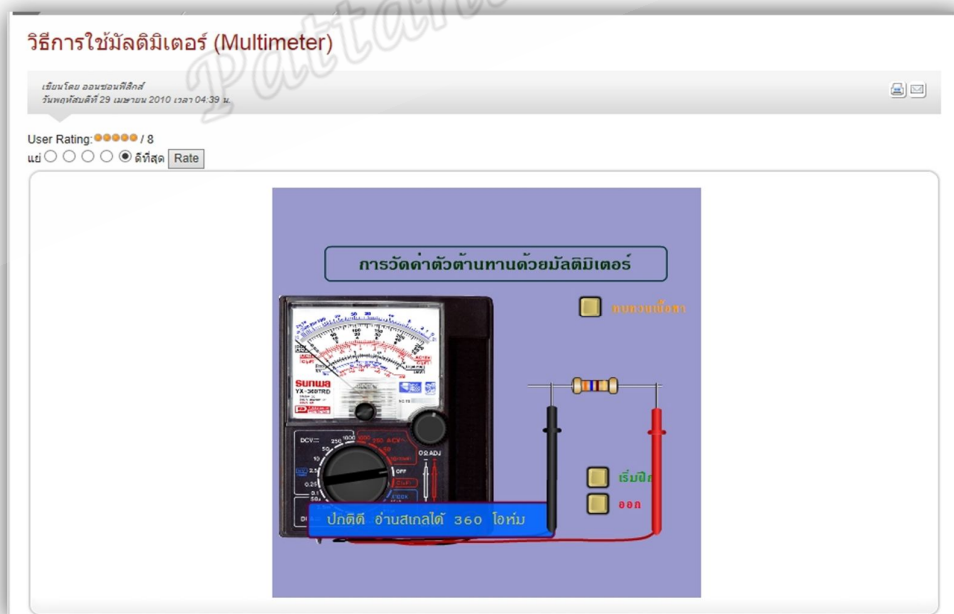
วิธีการใช้มัลติมิเตอร์ (Multimeter)

เขียนโดย ออนซอนฟิสิกส์
วันพฤหัสบดีที่ 29 เมษายน 2010 เวลา 04:39 น.

User Rating: / 8
แย่ ดีที่สุด Rate

การวัดค่าตัวต้านทานด้วยมัลติมิเตอร์

SUNWA
YX-360TRD

DCV
ACV
OFF
Ω ADJ

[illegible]

เริ่มฝึก

ออก

ปกติดี อ่านสเกลได้ 360 โอห์ม